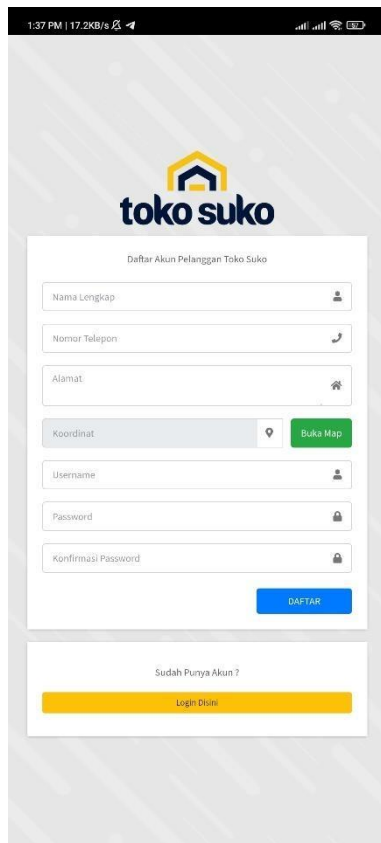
1:37 PM | 17.2KB/s

57

toko suko

Daftar Akun Pelanggan Toko Suko

Nama Lengkap

Nomor Telepon

Alamat

Koordinat

Buka Map

Username

Password

Konfirmasi Password

DAFTAR

Sudah Punya Akun ?

Login Disini